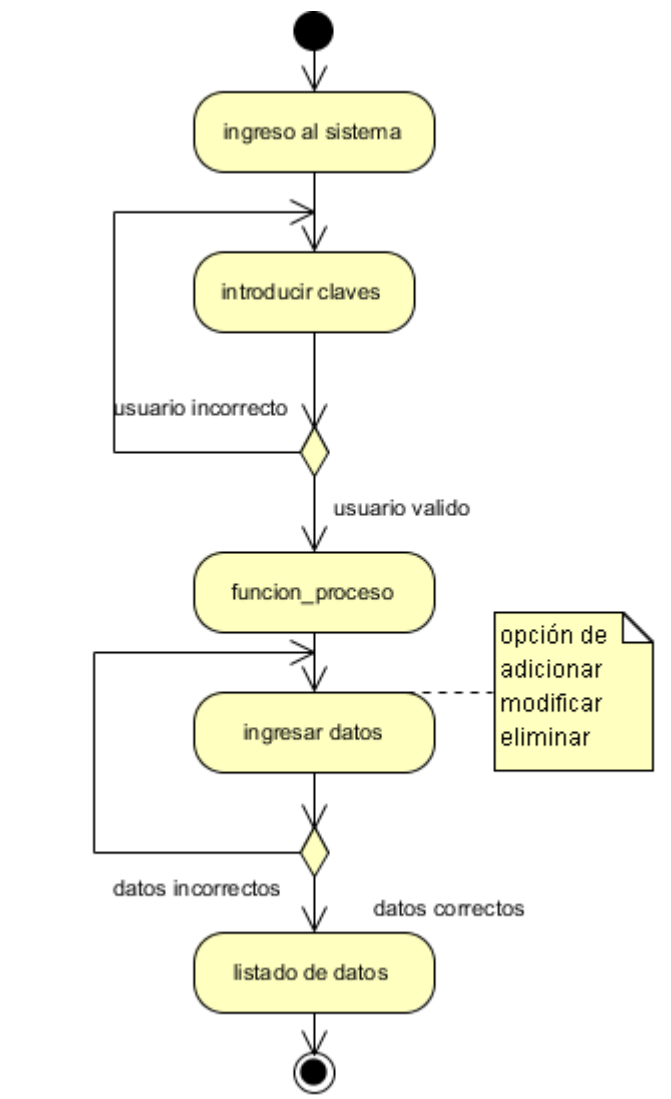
ingreso al sistema

introducir claves

usuario incorrecto

usuario valido

funcion_proceso

opción de adicionar modificar eliminar

ingresar datos

datos incorrectos

datos correctos

listado de datos